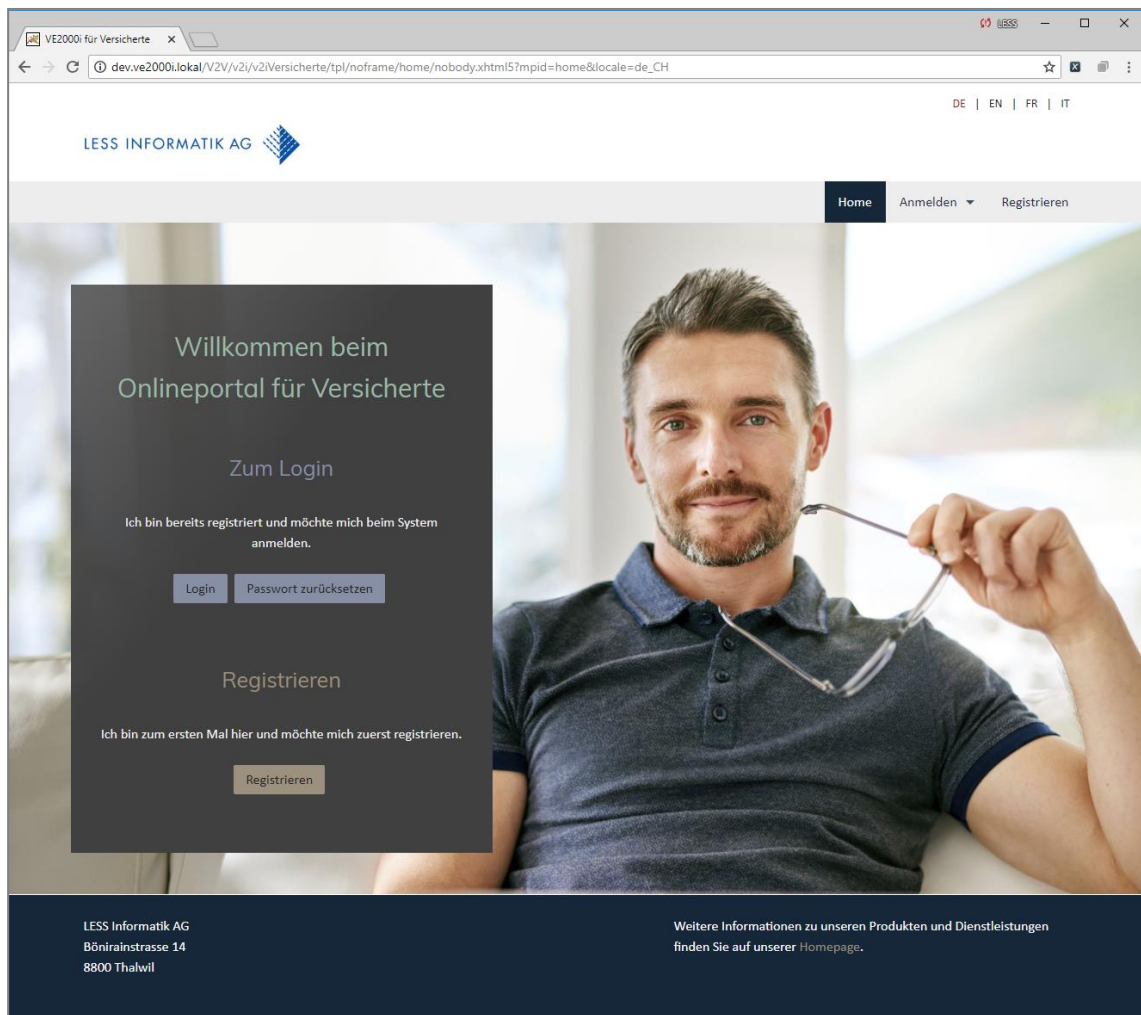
VE2000i für Versicherte ×

LESS

dev.ve2000i.lokal/V2V/v2i/v2iVersicherte/tpl/noframe/home/nobody.xhtml5?mpid=home&locale=de_CH

DE | EN | FR | IT

LESS INFORMATIK AG

Home Anmelden ▾ Registrieren

Willkommen beim Onlineportal für Versicherte

Zum Login

Ich bin bereits registriert und möchte mich beim System anmelden.

Login Passwort zurücksetzen

Registrieren

Ich bin zum ersten Mal hier und möchte mich zuerst registrieren.

Registrieren

LESS Informatik AG
Bönirainstrasse 14
8800 Thalwil

Weitere Informationen zu unseren Produkten und Dienstleistungen finden Sie auf unserer Homepage.